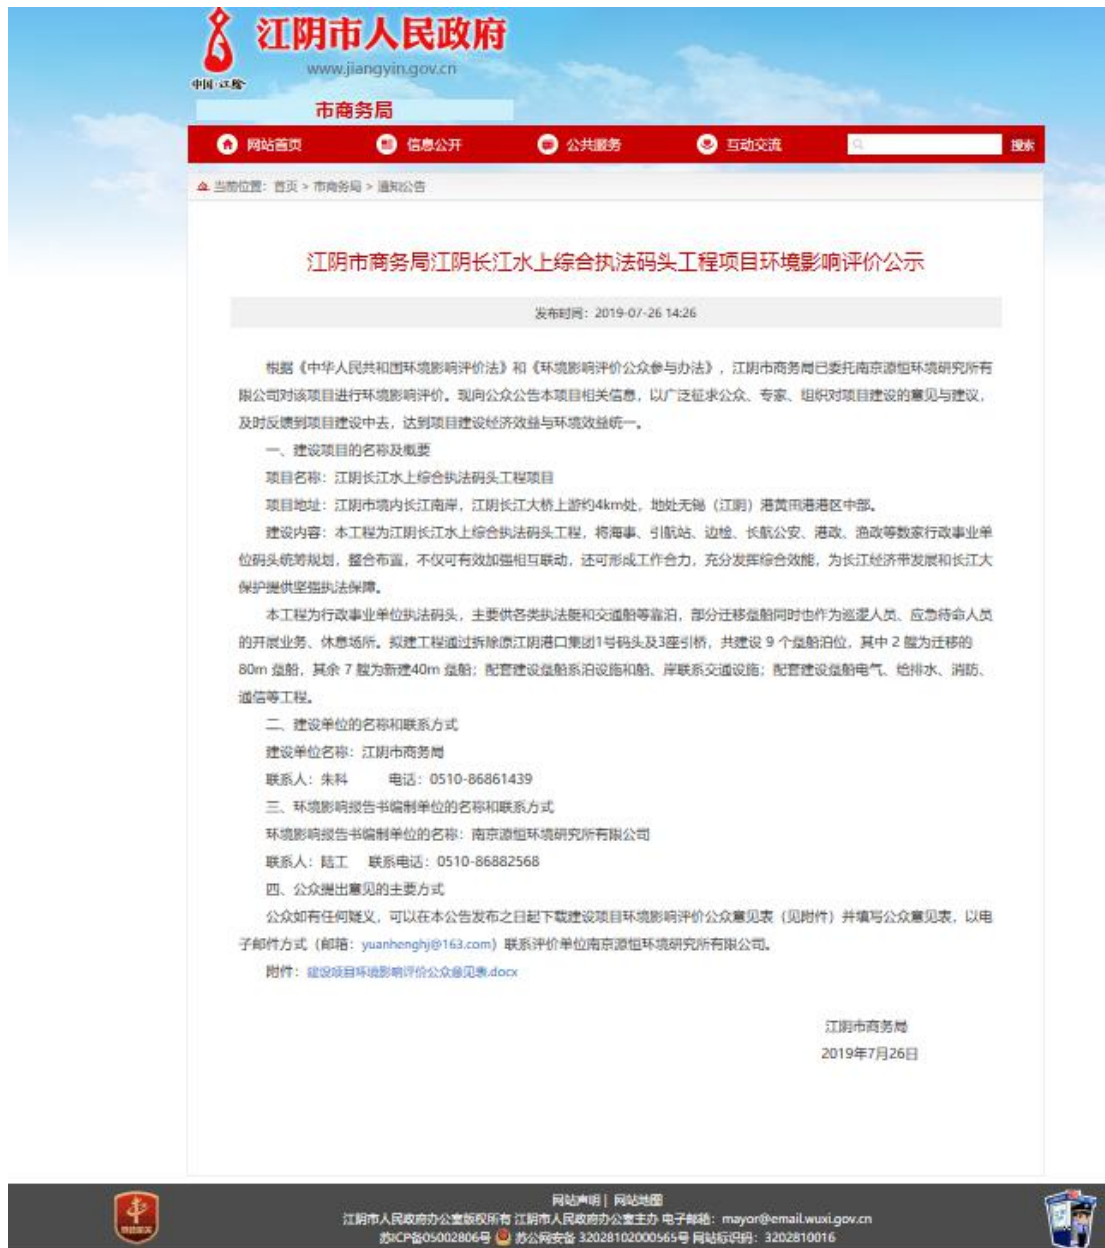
中国·江阴
江阴市人民政府
www.jiangyin.gov.cn
市商务局

网站首页 信息公开 公共服务 互动交流 搜索

当前位置：首页 > 市商务局 > 通知公告

江阴市商务局江阴长江水上综合执法码头工程项目环境影响评价公示

发布时间：2019-07-26 14:26

根据《中华人民共和国环境影响评价法》和《环境影响评价公众参与办法》，江阴市商务局已委托南京源恒环境研究所有限公司对该项目进行环境影响评价。现向公众公告本项目相关信息，以广泛征求公众、专家、组织对项目建设的意见与建议，及时反馈到项目建设中去，达到项目建设经济效益与环境效益统一。

一、建设项目的名称及概要

项目名称：江阴长江水上综合执法码头工程项目

项目地址：江阴市境内长江南岸，江阴长江大桥上游约4km处，地处无锡（江阴）港黄田港港区中部。

建设内容：本工程为江阴长江水上综合执法码头工程，将海事、引航站、边检、长航公安、港政、渔政等数家行政事业单位码头统筹规划，整合布置，不仅可有效加强相互联动，还可形成工作合力，充分发挥综合效能，为长江经济带发展和长江大保护提供坚强执法保障。

本工程为行政事业单位执法码头，主要供各类执法艇和交通船等靠泊，部分迁移趸船同时也作为巡逻人员、应急待命人员的开展业务、休息场所。拟建工程通过拆除原江阴港口集团1号码头及3座引桥，共建设 9 个趸船泊位，其中 2 艘为迁移的80m 趸船，其余 7 艘为新建40m 趸船；配套建设趸船系泊设施和船、岸联系交通设施；配套建设趸船电气、给排水、消防、通信等工程。

二、建设单位的名称和联系方式

建设单位名称：江阴市商务局

联系人：朱科　　电话：0510-86861439

三、环境影响报告书编制单位的名称和联系方式

环境影响报告书编制单位的名称：南京源恒环境研究所有限公司

联系人：陆工　联系电话：0510-86882568

四、公众提出意见的主要方式

公众如有任何疑义，可以在本公告发布之日起下载建设项目环境影响评价公众意见表（见附件）并填写公众意见表，以电子邮件方式（邮箱：yuanhenghj@163.com）联系评价单位南京源恒环境研究所有限公司。

附件：建设项目环境影响评价公众意见表.docx

江阴市商务局
2019年7月26日

网站声明 | 网站地图
江阴市人民政府办公室版权所有 江阴市人民政府办公室主办 电子邮箱：mayor@email.wuxi.gov.cn
苏ICP备05002806号 苏公网安备 32028102000565号 网站标识码：3202810016